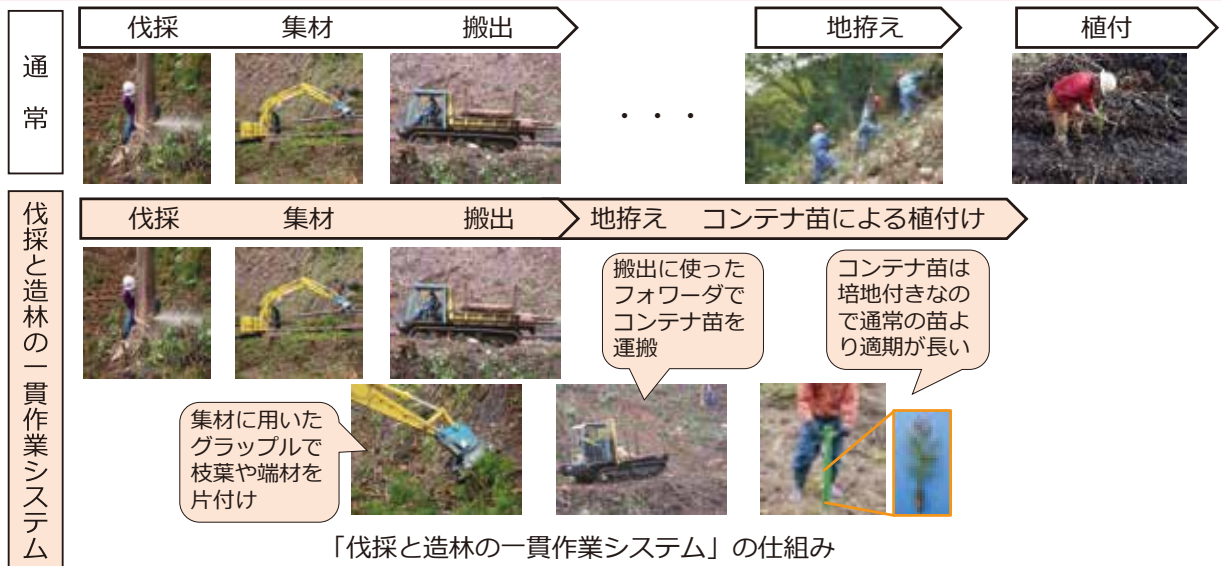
通常

伐採　集材　搬出

・・・

地拵え

植付

伐採と造林の一貫作業システム

伐採　集材　搬出　地拵え　コンテナ苗による植付け

搬出に使ったフォワーダでコンテナ苗を運搬

コンテナ苗は培地付きなので通常の苗より適期が長い

集材に用いたグラップルで枝葉や端材を片付け

「伐採と造林の一貫作業システム」の仕組み